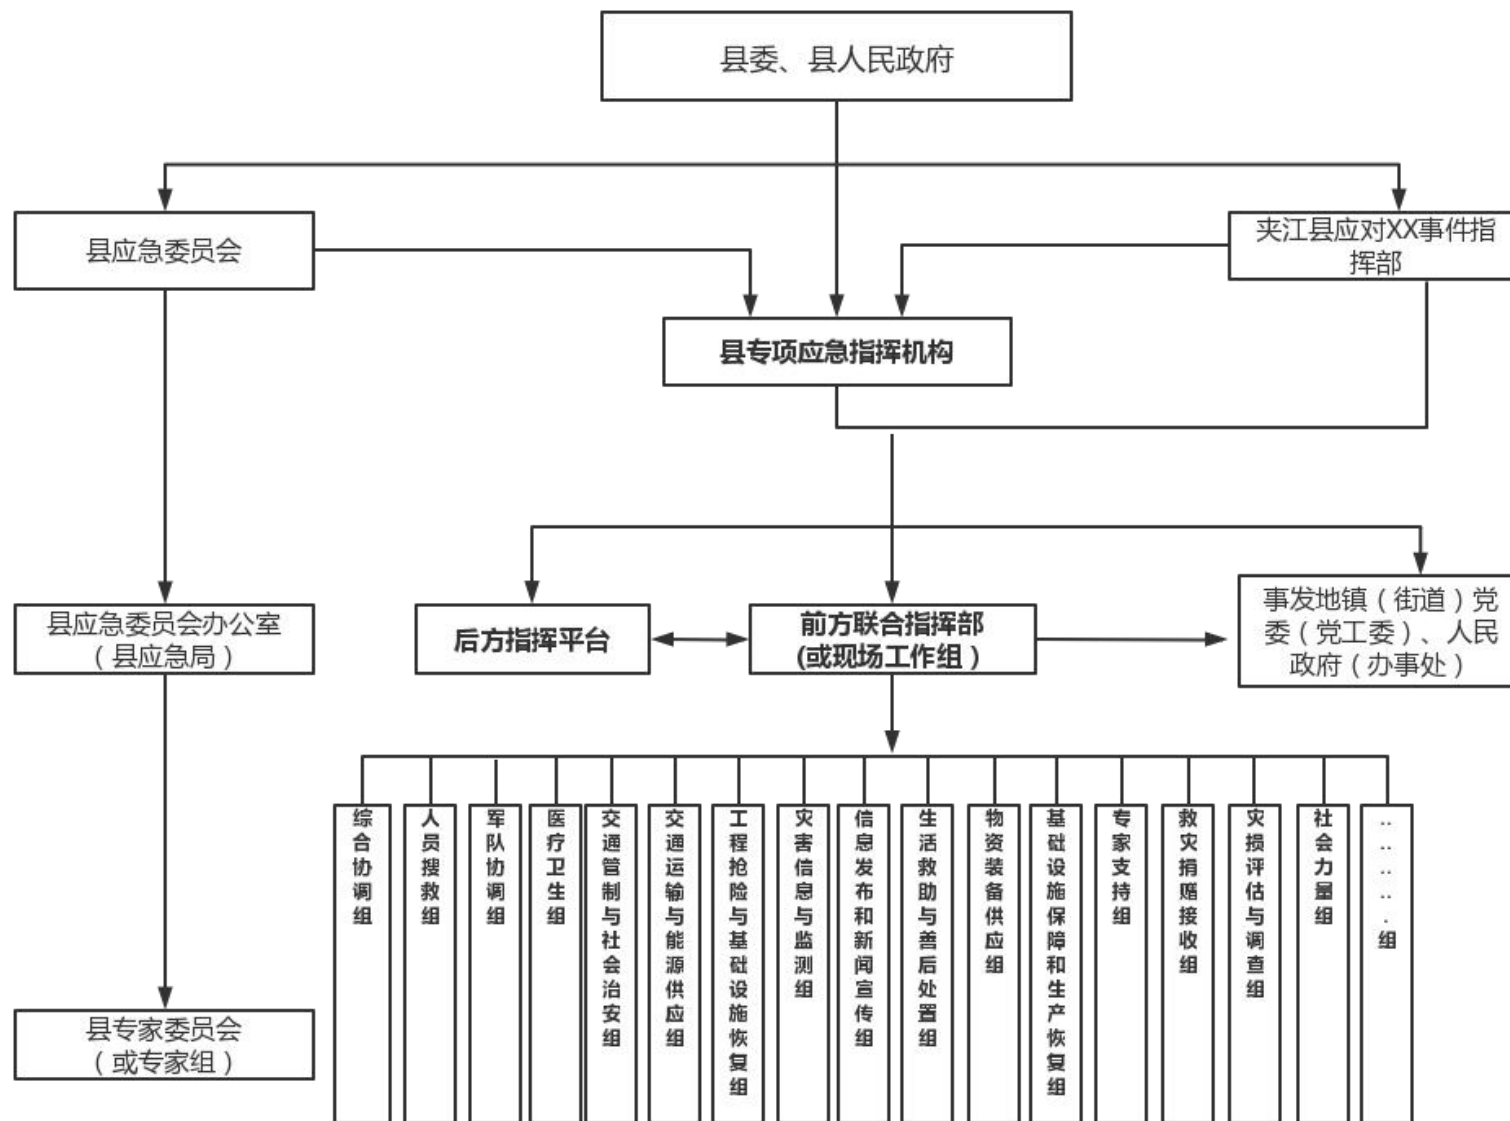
县委、县人民政府

县应急委员会

夹江县应对XX事件指挥部

县专项应急指挥机构

县应急委员会办公室（县应急局）

后方指挥平台

前方联合指挥部(或现场工作组）

事发地镇（街道）党委（党工委）、人民政府（办事处）

县专家委员会（或专家组）

综合协调组

人员搜救组

军队协调组

医疗卫生组

交通管制与社会治安组

交通运输与能源供应组

工程抢险与基础设施恢复组

灾害信息与监测组

信息发布和新闻宣传组

生活救助与善后处置组

物资装备供应组

基础设施保障和生产恢复组

专家支持组

救灾捐赠接收组

灾损评估与调查组

社会力量组

……组